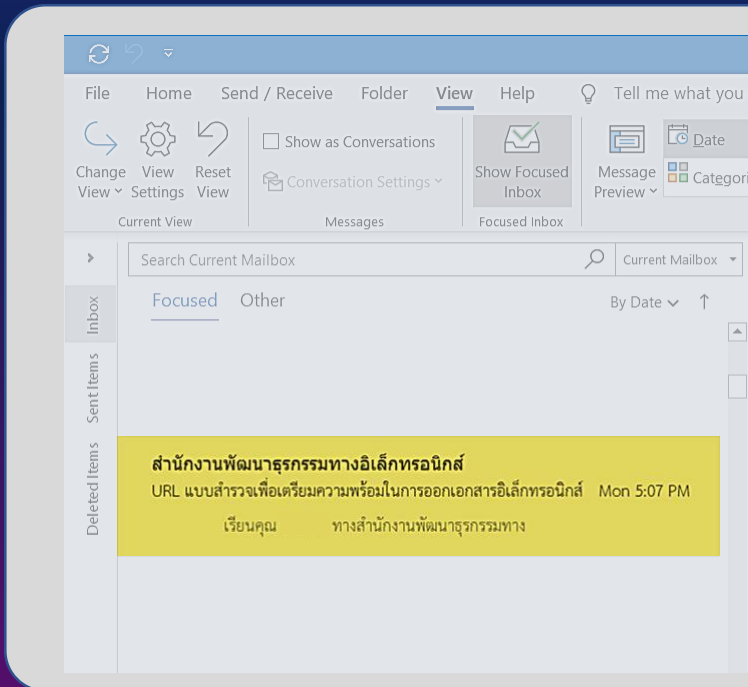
File Home Send / Receive Folder View Help Tell me what you

Change View
View Settings
Reset View
Current View

Show as Conversations
Conversation Settings
Messages

Show Focused Inbox
Focused Inbox

Message Preview
Date
Categori

Search Current Mailbox
Current Mailbox

Focused Other
By Date

Inbox
Sent Items
Deleted Items

สำนักงานพัฒนาธุรกรรมทางอิเล็กทรอนิกส์
URL แบบสำรวจเพื่อเตรียมความพร้อมในการออกเอกสารอิเล็กทรอนิกส์ Mon 5:07 PM
เรียนคุณ ทางสำนักงานพัฒนาธุรกรรมทาง